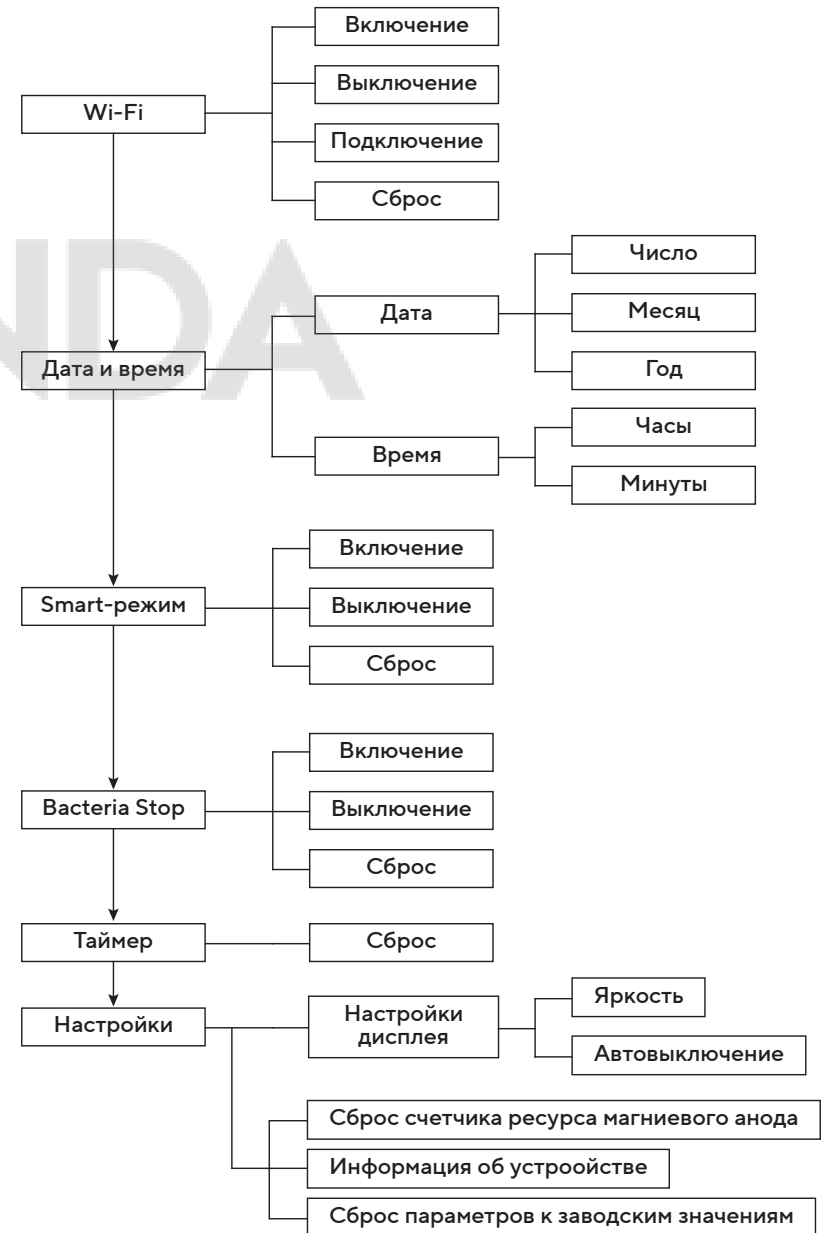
Wi-Fi

Включение

Выключение

Подключение

Сброс

Дата и время

Дата

Число

Месяц

Год

Время

Часы

Минуты

Smart-режим

Включение

Выключение

Сброс

Bacteria Stop

Включение

Выключение

Сброс

Таймер

Сброс

Настройки

Настройки дисплея

Яркость

Автовыключение

Сброс счетчика ресурса магниевого анода

Информация об устройстве

Сброс параметров к заводским значениям